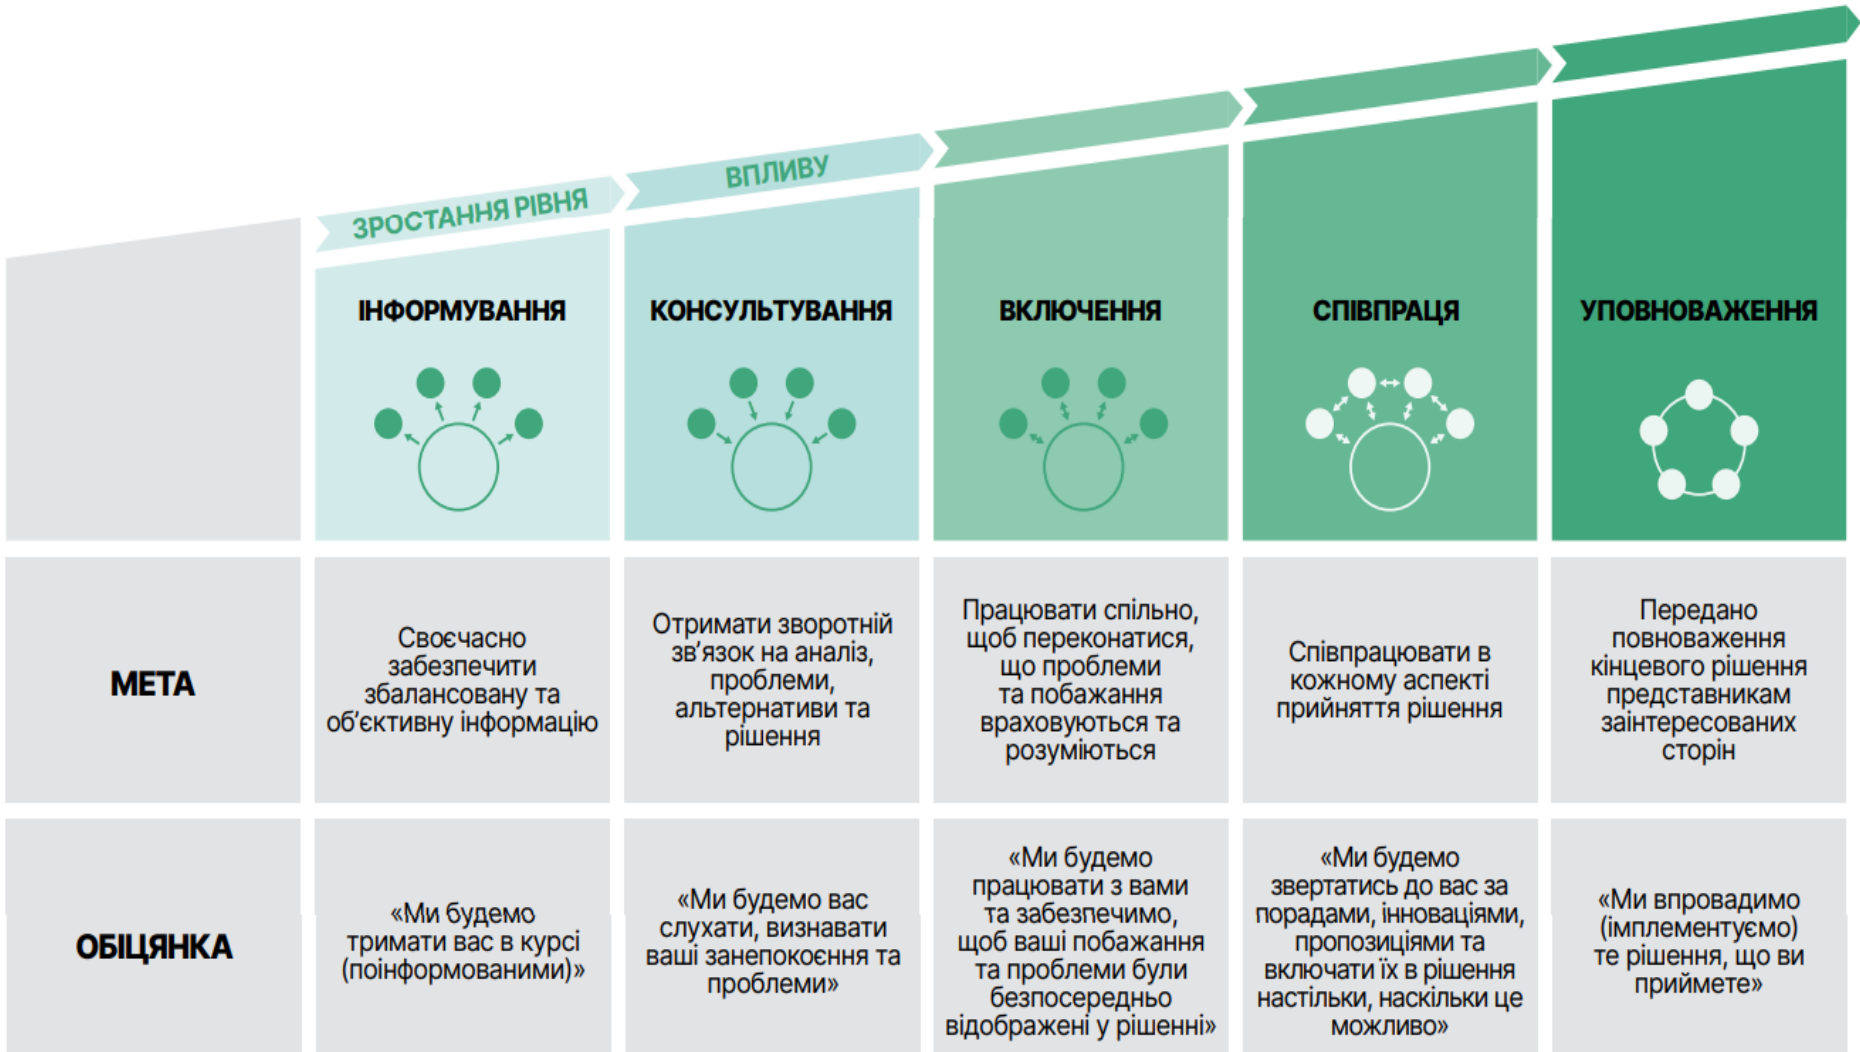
ЗРОСТАННЯ РІВНЯ ВПЛИВУ

| | ІНФОРМУВАННЯ | КОНСУЛЬТУВАННЯ | ВКЛЮЧЕННЯ | СПІВПРАЦЯ | УПОВНОВАЖЕННЯ |
|---|---|---|---|---|---|
| МЕТА | Своєчасно забезпечити збалансовану та об'єктивну інформацію | Отримати зворотній зв'язок на аналіз, проблеми, альтернативи та рішення | Працювати спільно, щоб переконатися, що проблеми та побажання враховуються та розуміються | Співпрацювати в кожному аспекті прийняття рішення | Передано повноваження кінцевого рішення представникам заінтересованих сторін |
| ОБІЦЯНКА | «Ми будемо тримати вас в курсі (поінформованими)» | «Ми будемо вас слухати, визнавати ваші занепокоєння та проблеми» | «Ми будемо працювати з вами та забезпечимо, щоб ваші побажання та проблеми були безпосередньо відображені у рішенні» | «Ми будемо звертатись до вас за порадами, інноваціями, пропозиціями та включати їх в рішення настільки, наскільки це можливо» | «Ми впровадимо (імплементуємо) те рішення, що ви приймете» |